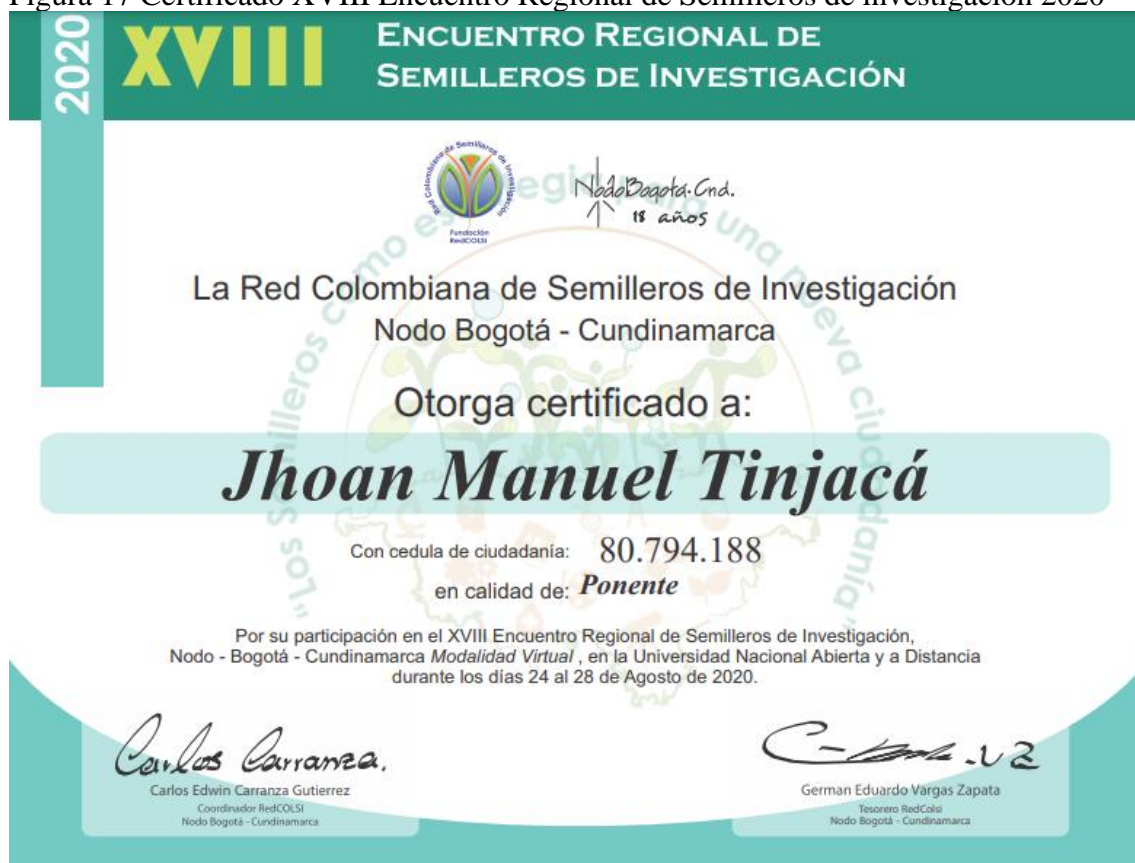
Figura 17 Certificado XVIII Encuentro Regional de Semilleros de Investigación 2020

2020 XVIII ENCUENTRO REGIONAL DE SEMILLEROS DE INVESTIGACIÓN

Red Colombiana de Semilleros de Investigación
Fundación RedCOLSI

NodoBogotá-Cnd.
18 años

"Los Semilleros como estrategia para una nueva ciudadanía"

La Red Colombiana de Semilleros de Investigación
Nodo Bogotá - Cundinamarca

Otorga certificado a:

Jhoan Manuel Tinjacá

Con cedula de ciudadanía: 80.794.188

en calidad de: Ponente

Por su participación en el XVIII Encuentro Regional de Semilleros de Investigación, Nodo - Bogotá - Cundinamarca Modalidad Virtual , en la Universidad Nacional Abierta y a Distancia durante los días 24 al 28 de Agosto de 2020.

Carlos Carranza.
Carlos Edwin Carranza Gutierrez
Coordinador RedCOLSI
Nodo Bogotá - Cundinamarca

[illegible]
German Eduardo Vargas Zapata
Tesorero RedColsi
Nodo Bogotá - Cundinamarca